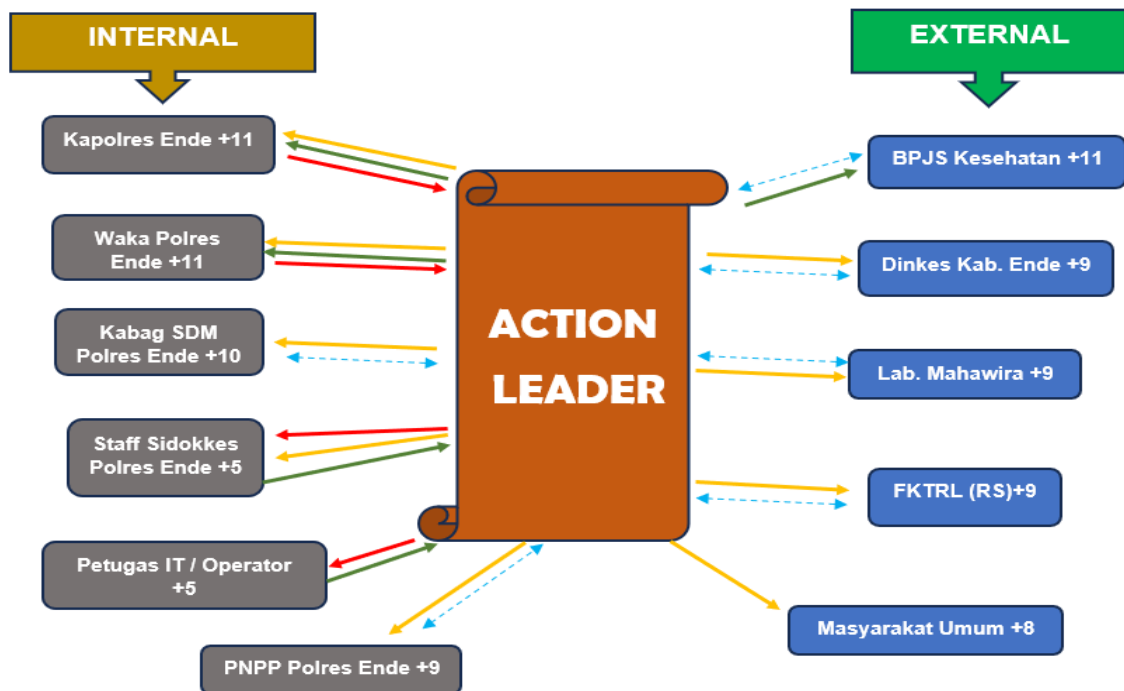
INTERNAL

EXTERNAL

Kapolres Ende +11

Waka Polres Ende +11

Kabag SDM Polres Ende +10

Staff Sidokkes Polres Ende +5

Petugas IT / Operator +5

PNPP Polres Ende +9

ACTION LEADER

BPJS Kesehatan +11

Dinkes Kab. Ende +9

Lab. Mahawira +9

FKTRL (RS)+9

Masyarakat Umum +8